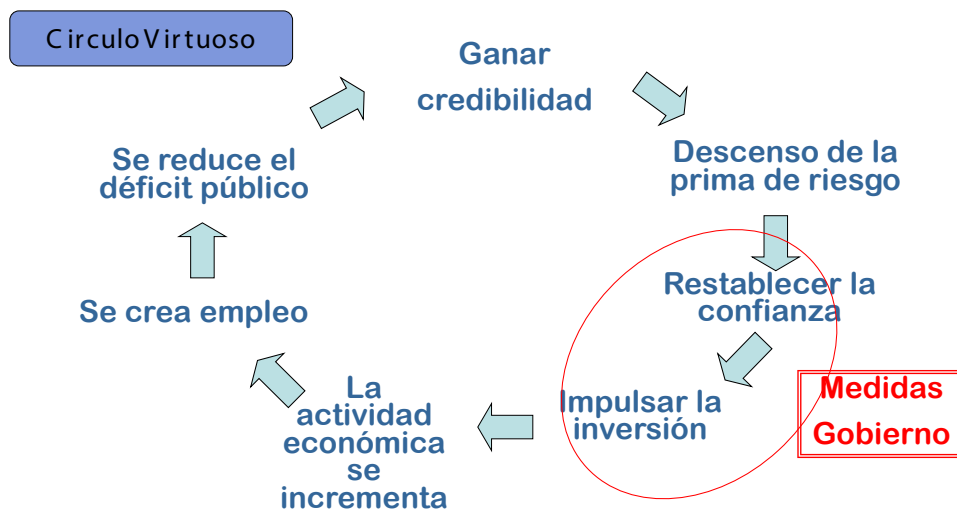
Circulo Virtuoso

Ganar credibilidad

Descenso de la prima de riesgo

Restablecer la confianza

Impulsar la inversión

Medidas Gobierno

La actividad económica se incrementa

Se crea empleo

Se reduce el déficit público